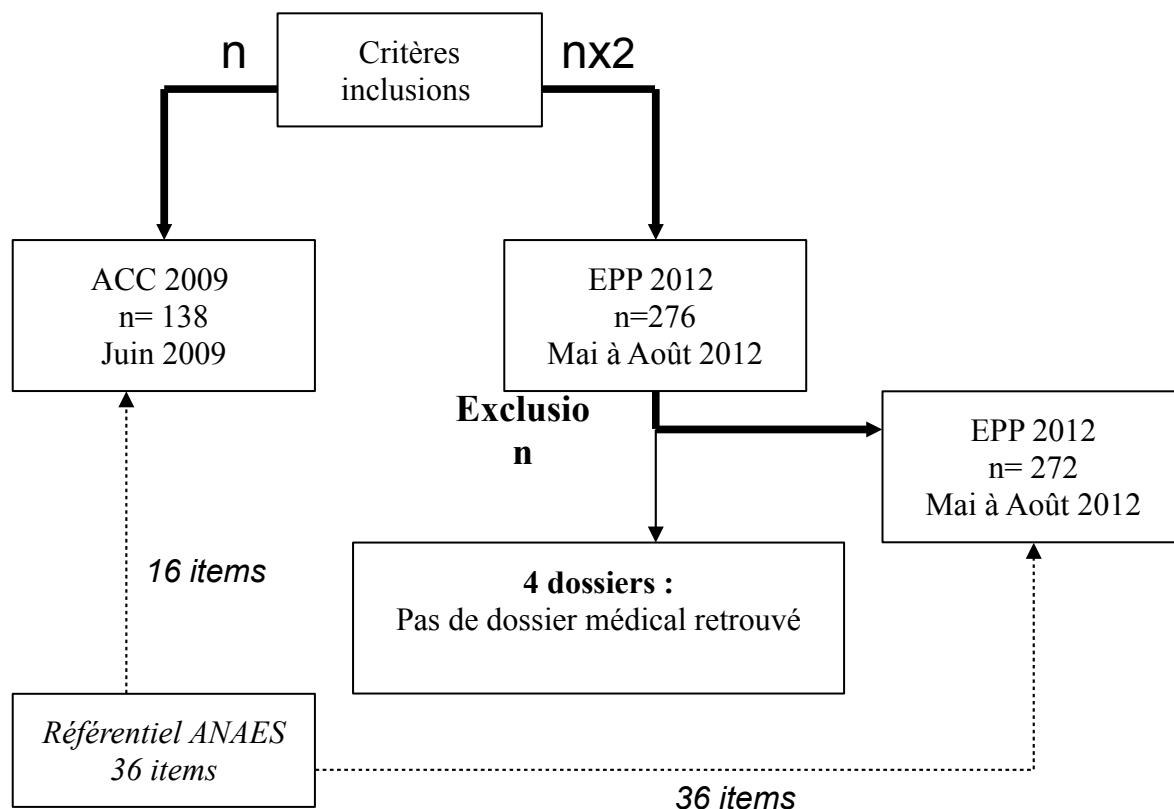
n

Critères inclusions

nx2

ACC 2009
n= 138
Juin 2009

EPP 2012
n=276
Mai à Août 2012

Exclusio
n

EPP 2012
n= 272
Mai à Août 2012

16 items

4 dossiers :
Pas de dossier médical retrouvé

Référentiel ANAES
36 items

36 items